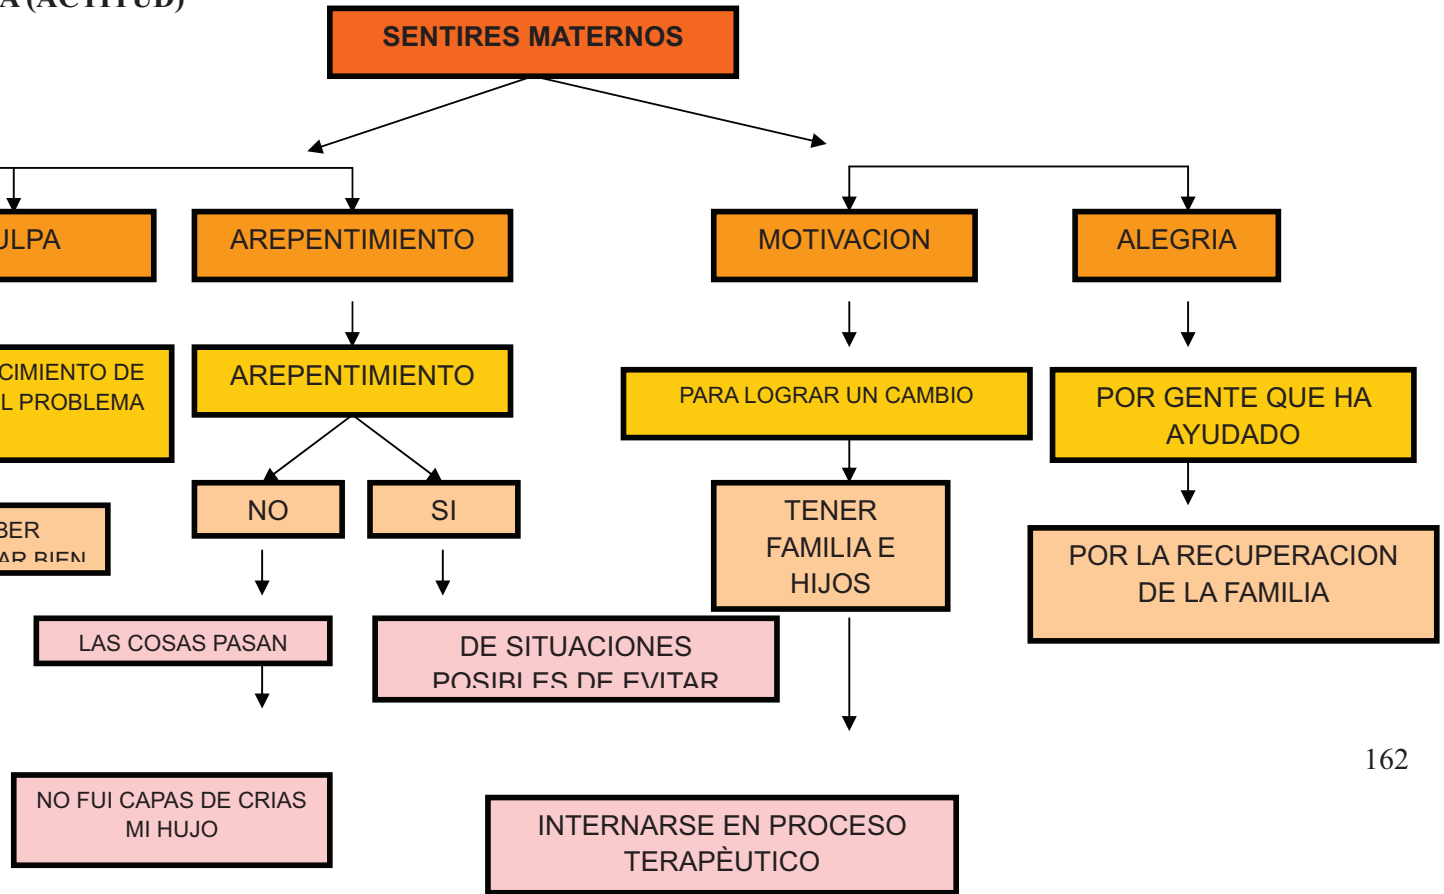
A (ACTITUD)

SENTIRES MATERNOS

ULPA

AREPENTIMIENTO

MOTIVACION

ALEGRIA

CIMIENTO DE L PROBLEMA

AREPENTIMIENTO

PARA LOGRAR UN CAMBIO

POR GENTE QUE HA AYUDADO

BER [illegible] BIEN

NO

SI

TENER FAMILIA E HIJOS

POR LA RECUPERACION DE LA FAMILIA

LAS COSAS PASAN

DE SITUACIONES POSIBLES DE EVITAR

NO FUI CAPAS DE CRIAS MI HUJO

INTERNARSE EN PROCESO TERAPÈUTICO

162